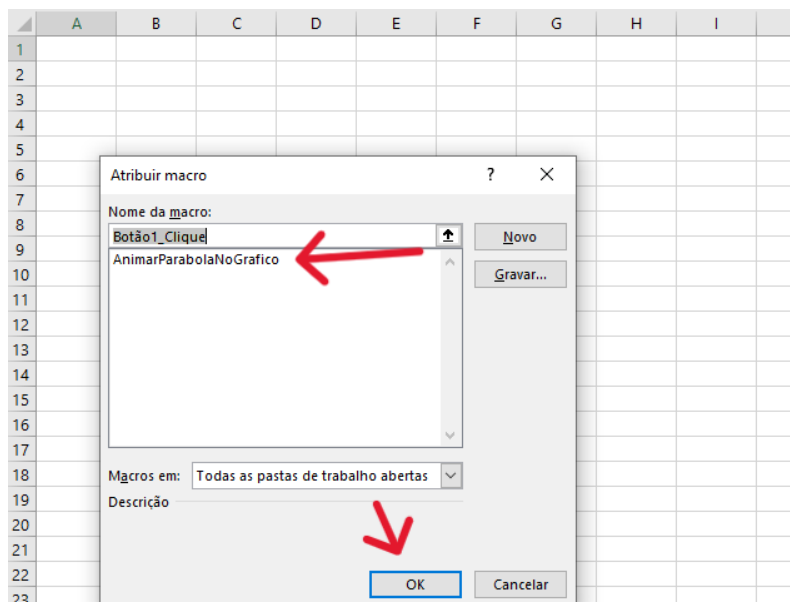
| | A | B | C | D | E | F | G | H | I |
|---|---|---|---|---|---|---|---|---|---|
| 1 | | | | | | | | | |
| 2 | | | | | | | | | |
| 3 | | | | | | | | | |
| 4 | | | | | | | | | |
| 5 | | | | | | | | | |

6
7
8
9
10
11
12
13
14
15
16
17
18
19
20
21
22
23

Atribuir macro ? ✕

Nome da macro:

Botão1_Clique

AnimarParabolaNoGrafico

Novo

Gravar...

Macros em: Todas as pastas de trabalho abertas

Descrição

OK

Cancelar